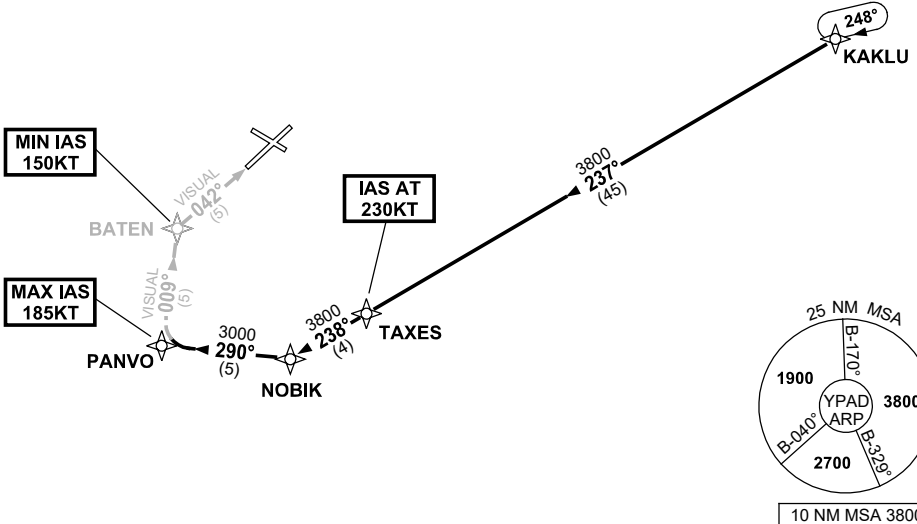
248°
KAKLU

MIN IAS
150KT

VISUAL
042°
(5)

BATEN

IAS AT
230KT

3800
237°
(45)

MAX IAS
185KT

VISUAL
009°
(5)

3000
290°
(5)

3800
238°
(4)

TAXES

PANVO

NOBIK

25 NM MSA
B-170°
1900
YPAD
ARP
3800
B-040°
B-329°
2700

10 NM MSA 3800